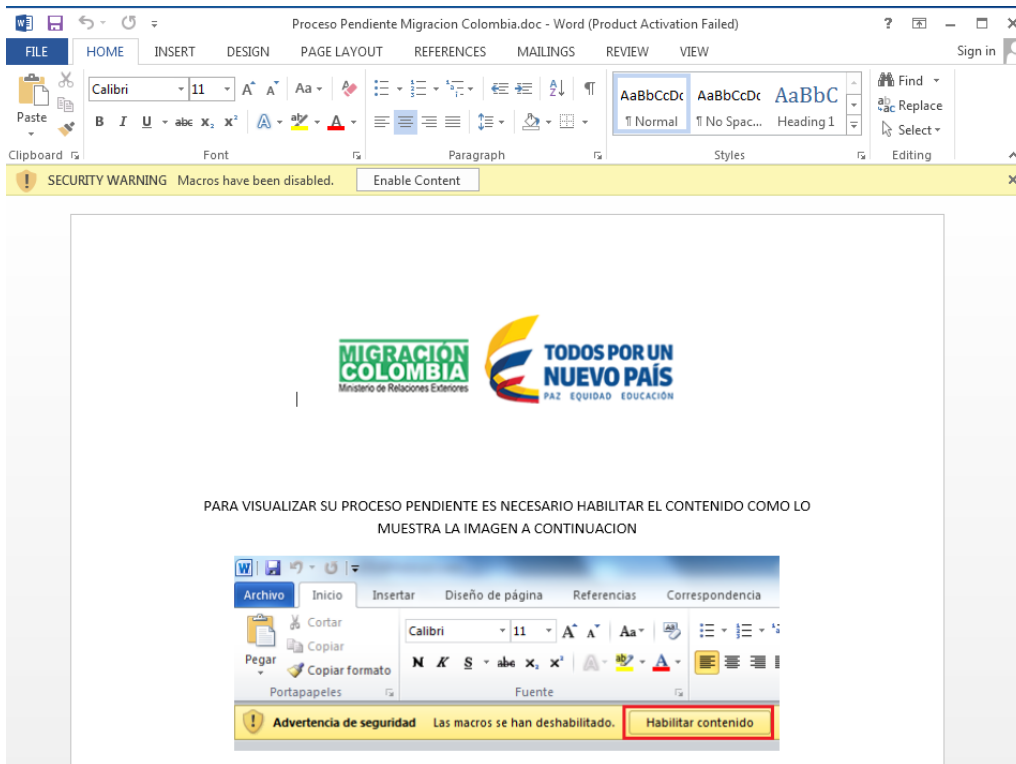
Proceso Pendiente Migracion Colombia.doc - Word (Product Activation Failed)

? – ✕

FILE HOME INSERT DESIGN PAGE LAYOUT REFERENCES MAILINGS REVIEW VIEW Sign in

Paste
Calibri 11 A A Aa
B I U abc $x_2$ $x^2$ A A
AaBbCcDc ¶ Normal
AaBbCcDc ¶ No Spac...
AaBbC Heading 1
Find
Replace
Select
Clipboard Font Paragraph Styles Editing

SECURITY WARNING Macros have been disabled. Enable Content

MIGRACIÓN COLOMBIA
Ministerio de Relaciones Exteriores

TODOS POR UN NUEVO PAÍS
PAZ EQUIDAD EDUCACIÓN

PARA VISUALIZAR SU PROCESO PENDIENTE ES NECESARIO HABILITAR EL CONTENIDO COMO LO MUESTRA LA IMAGEN A CONTINUACION

Archivo Inicio Insertar Diseño de página Referencias Correspondencia

Cortar
Copiar
Pegar
Copiar formato
Calibri 11 A A Aa
N K S abc $x_2$ $x^2$ A
Portapapeles Fuente

Advertencia de seguridad Las macros se han deshabilitado. Habilitar contenido